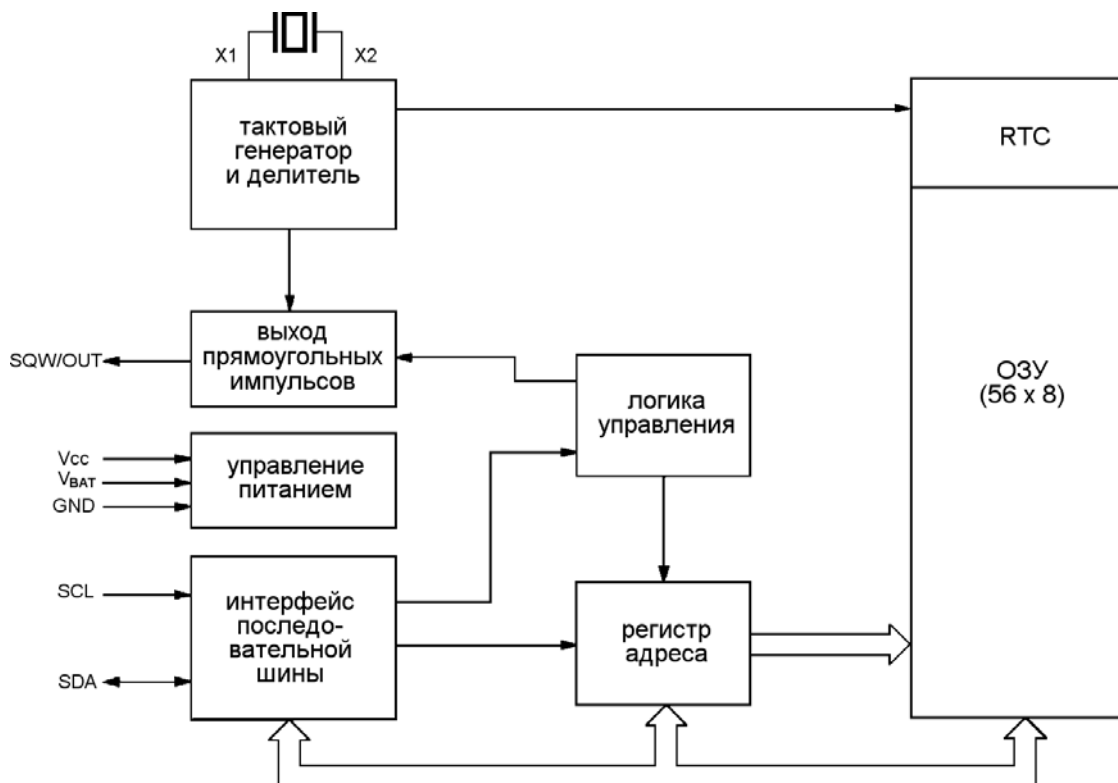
X1

X2

тактовый генератор и делитель

RTC

выход прямоугольных импульсов

SQW/OUT

логика управления

ОЗУ (56 x 8)

Vcc

$V_{BAT}$

GND

управление питанием

SCL

интерфейс последовательной шины

SDA

регистр адреса